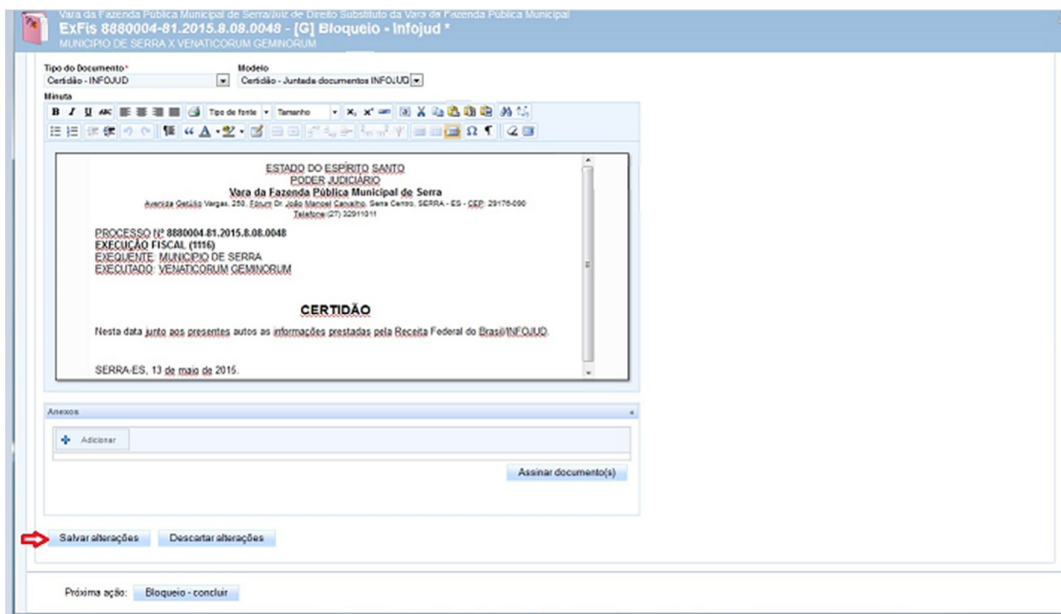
Vara da Fazenda Pública Municipal de Serra/Juiz de Direito Substituto da Vara da Fazenda Pública Municipal
ExFis 8880004-81.2015.8.08.0048 - [G] Bloqueio - Infojud *
MUNICIPIO DE SERRA X VENATICORUM GEMINORUM

Tipo do Documento*
Certidão - INFOJUD
Modelo
Certidão - Juntada documentos INFOJUD
Minuta

Tipo de fonte
Tamanho

ESTADO DO ESPÍRITO SANTO
PODER JUDICIÁRIO
Vara da Fazenda Pública Municipal de Serra
Avenida Getúlio Vargas, 250, Fórum Dr. João Manoel Carvalho, Serra Centro, SERRA - ES - CEP: 29176-090
Telefone:(27) 32911011

PROCESSO Nº 8880004.81.2015.8.08.0048
EXECUÇÃO FISCAL (1116)
EXEQUENTE: MUNICIPIO DE SERRA
EXECUTADO: VENATICORUM GEMINORUM

CERTIDÃO

Nesta data junto aos presentes autos as informações prestadas pela Receita Federal do Brasil/INFOJUD.

SERRA-ES, 13 de maio de 2015.

Anexos
Adicionar
Assinar documento(s)

Salvar alterações
Descartar alterações

Próxima ação: Bloqueio - concluir